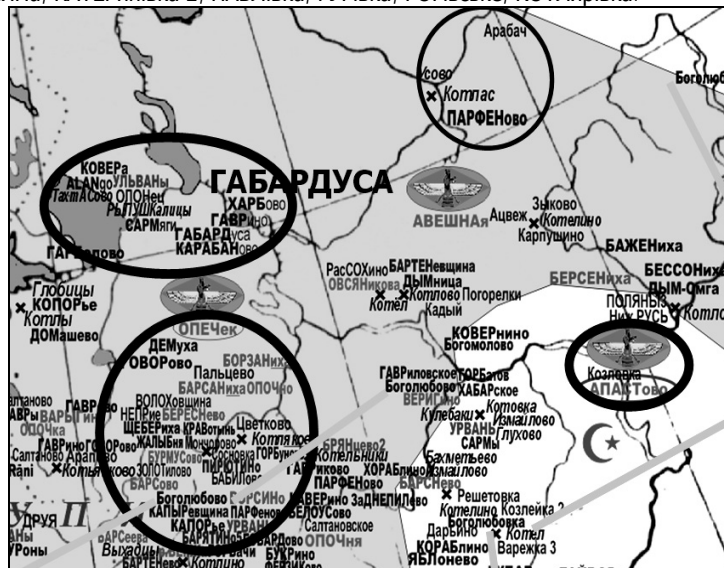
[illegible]

Арабач
Усово
Котлас
ПАРФЕНово
Боголюб
КОВЕРа
ALANgo УЛЬВАНы
ТактАСово ОПОНец
РыПУШкалицы
САРМяги
ГАБАРДУСА
ХАРБово
ГАВРино
ГАБАРДуса
КАРАБАНово
ГАРГолово
АВЕШНАя
Ацвеж
Зыково
Котелино
Карпушино
БАЖЕНиха
БЕРСЕНиха
БЕССОНиха
ДЫМ-Омга
ПОЛЯНЫ
Ни РУСЬ
Котло
Глобицы
КОПОРье
Котлы
ДОМашево
ОПЕЧек
РасСОХино
БАРТЕНевщина
ОВСЯНикова
ДЫМница
Котел
Котлово
Погорелки
Кадый
КОВЕРнино
Богомолово
ДЕМуха
ОВОРово
Пальцево
БОРЗАНиха
БАРСАНиха
ОПОЧка
ВОЛОХовщина
ГАВРиловское
ГОРБатов
Боголюбово
ХАБАРское
ВЕРИЩино
Кулебаки
Котовка
Измайлово
УРВАНЫ
САРМы
Глухово
Козлейка
АПАКТово
Алтаново
ГАВРово
АРЫ
ВАРЫШ
ОПОЧка
НЕПРие
БЕРЕСНево
ЩЕБЕРиха
КРАВотынь
Цветково
ЖАЛЫБня
Мочулово
Котляково
ГАВРино
ГОРОво
Сантаново
Арапово
БУРМУСово
Сосновка
ГОРБунка
БРЯНцево2
Котельники
Rani
Котылово
ЗОЛОТилово
ПИРЮТИНО
БАБИЛово
ГАРИково
ХОРАБлино
Бахметьево
Измайлово
БАРСово
Боголюбово
ГОРСИНо
ВЕРино
ЗаДНЕПИЛово
БАРСНево
КАПЫРевщина
ПАРФЕНово
ПАРФЕНово
БЕЛОУСово
Решетовка
Котелино
Козлейка 2
КАПОРье
УРВАН
Салтановское
Дарьино
Котел
Варежка 3
ДРУЯ
П
БАРТИНово
ПАРДово
ОПОЧня
КОРАБлино
ЯБЛонево
АРСеева
ГАРДово
БАЧИ
БУКРино
Выходцы
БАРТЕНево
Котлино
ФЕДЯНЕво
Роны